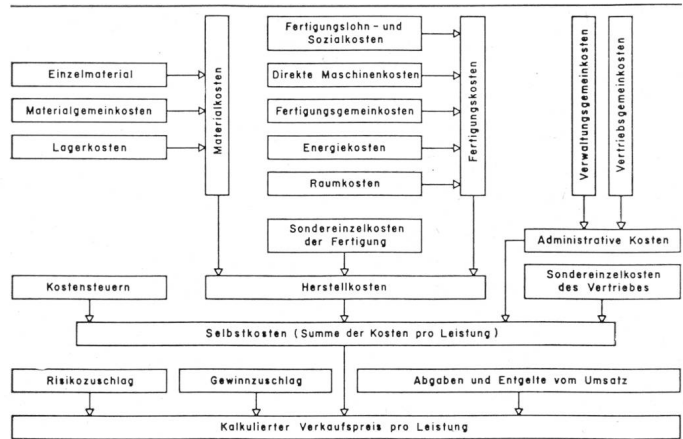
Einzelmaterial

Materialgemeinkosten

Lagerkosten

Materialkosten

Fertigungslohn- und Sozialkosten

Direkte Maschinenkosten

Fertigungsgemeinkosten

Energiekosten

Raumkosten

Fertigungskosten

Verwaltungsgemeinkosten

Vertriebsgemeinkosten

Sondereinzelkosten der Fertigung

Administrative Kosten

Kostensteuern

Herstellkosten

Sondereinzelkosten des Vertriebes

Selbstkosten (Summe der Kosten pro Leistung)

Risikozuschlag

Gewinnzuschlag

Abgaben und Entgelte vom Umsatz

Kalkulierter Verkaufspreis pro Leistung